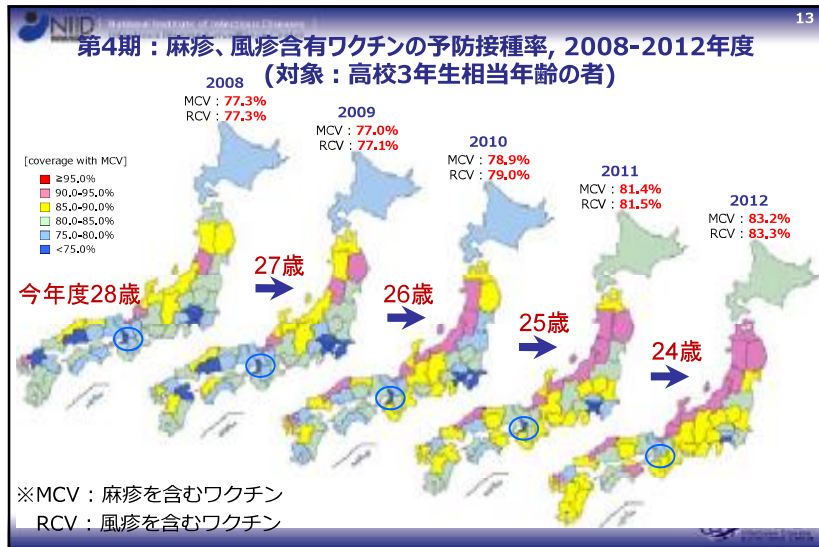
NIID National Institute of Infectious Diseases

13

第4期：麻疹、風疹含有ワクチンの予防接種率, 2008-2012年度
(対象：高校3年生相当年齢の者)

2008
MCV：77.3%
RCV：77.3%

2009
MCV：77.0%
RCV：77.1%

2010
MCV：78.9%
RCV：79.0%

2011
MCV：81.4%
RCV：81.5%

2012
MCV：83.2%
RCV：83.3%

[coverage with MCV]
≥95.0%
90.0-95.0%
85.0-90.0%
80.0-85.0%
75.0-80.0%
<75.0%

今年度28歳
27歳
26歳
25歳
24歳

※MCV：麻疹を含むワクチン
RCV：風疹を含むワクチン